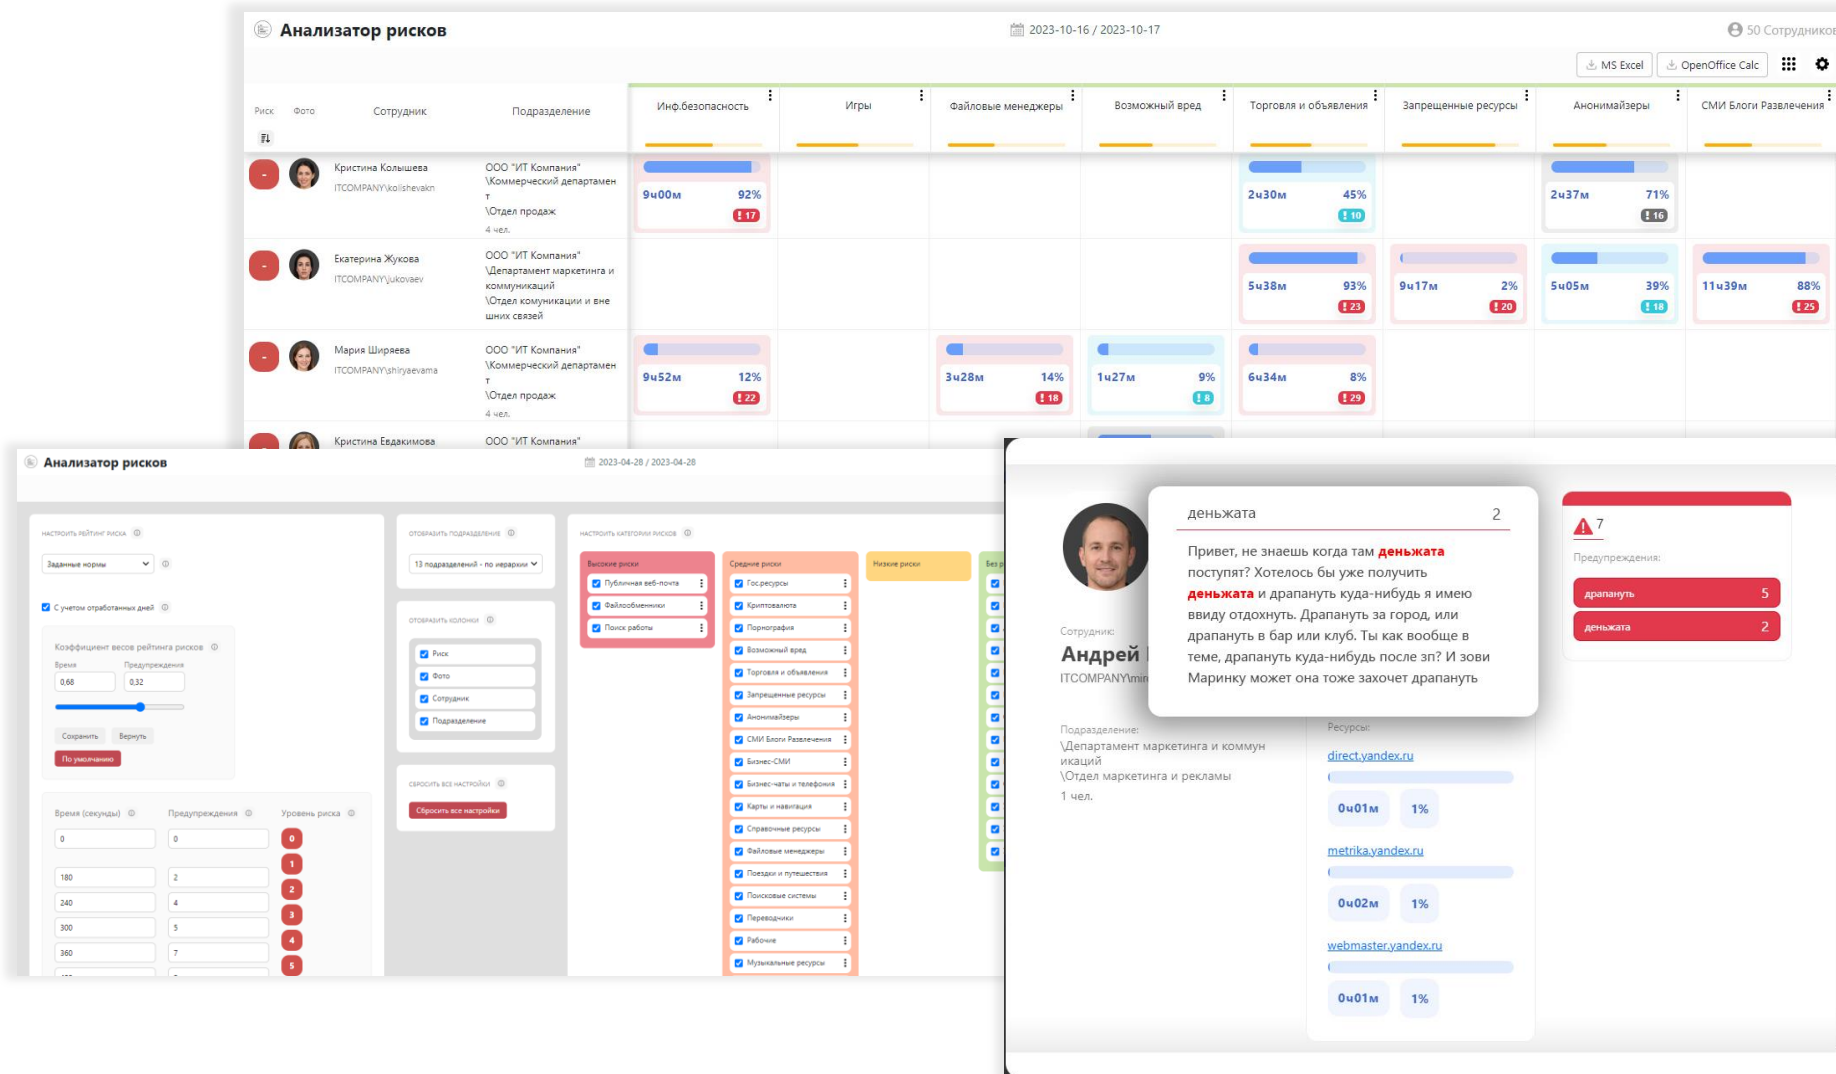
Анализатор рисков

2023-10-16 / 2023-10-17

50 Сотрудников

MS Excel | OpenOffice Calc

| Риск | Фото | Сотрудник | Подразделение | Инф.безопасность | Игры | Файловые менеджеры | Возможный вред | Торговля и объявления | Запрещенные ресурсы | Анонимайзеры | СМИ Блоги Развлечения |
|---|---|---|---|---|---|---|---|---|---|---|---|
| - | | Кристина Колышева ITCOMPANY\kolishevakn | ООО "ИТ Компания" \Коммерческий департамент \Отдел продаж 4 чел. | 9ч00м 92% !17 | | | | 2ч30м 45% !10 | | 2ч37м 71% !16 | |
| - | | Екатерина Жукова ITCOMPANY\jukovaev | ООО "ИТ Компания" \Департамент маркетинга и коммуникаций \Отдел комуникации и внешних связей | | | | | 5ч38м 93% !23 | 9ч17м 2% !20 | 5ч05м 39% !18 | 11ч39м 88% !25 |
| - | | Мария Ширяева ITCOMPANY\shiryaevama | ООО "ИТ Компания" \Коммерческий департамент \Отдел продаж 4 чел. | 9ч52м 12% !22 | | 3ч28м 14% !18 | 1ч27м 9% !8 | 6ч34м 8% !29 | | | |
| - | | Кристина Евдакимова | ООО "ИТ Компания" | | | | | | | | |

Анализатор рисков

2023-04-28 / 2023-04-28

Настроить рейтинг риска
Заданные нормы
С учетом отработанных дней
Коэффициент весов рейтинга рисков
Время 0,68
Предупреждения 0,32
Сохранить Вернуть
По умолчанию

| Время (секунды) | Предупреждения | Уровень риска |
|---|---|---|
| 0 | 0 | 0 |
| | | 1 |
| 180 | 2 | 2 |
| 240 | 4 | 3 |
| 300 | 5 | 4 |
| 360 | 7 | 5 |

Отображать подразделения
13 подразделений - по иерархии

Отображать колонки
Риск
Фото
Сотрудник
Подразделение

Сбросить все настройки
Сбросить все настройки

Настроить категории рисков
Высокие риски
Публичная веб-почта
Файлообменники
Поиск работы

Средние риски
Гос.ресурсы
Криптовалюта
Порнография
Возможный вред
Торговля и объявления
Запрещенные ресурсы
Анонимайзеры
СМИ Блоги Развлечения
Бизнес-СМИ
Бизнес-чаты и телефония
Карты и навигация
Справочные ресурсы
Файловые менеджеры
Поездки и путешествия
Поисковые системы
Переводчики
Рабочие
Музыкальные ресурсы

Низкие риски

Без р

деньжата 2

Привет, не знаешь когда там деньжата поступят? Хотелось бы уже получить деньжата и драпануть куда-нибудь я имею ввиду отдохнуть. Драпануть за город, или драпануть в бар или клуб. Ты как вообще в теме, драпануть куда-нибудь после зп? И зови Маринку может она тоже захочет драпануть

Сотрудник:
Андрей
ITCOMPANY\mi

Подразделение:
\Департамент маркетинга и коммуникаций
\Отдел маркетинга и рекламы
1 чел.

Ресурсы:
direct.yandex.ru
0ч01м 1%
metrika.yandex.ru
0ч02м 1%
webmaster.yandex.ru
0ч01м 1%

7
Предупреждения:
драпануть 5
деньжата 2